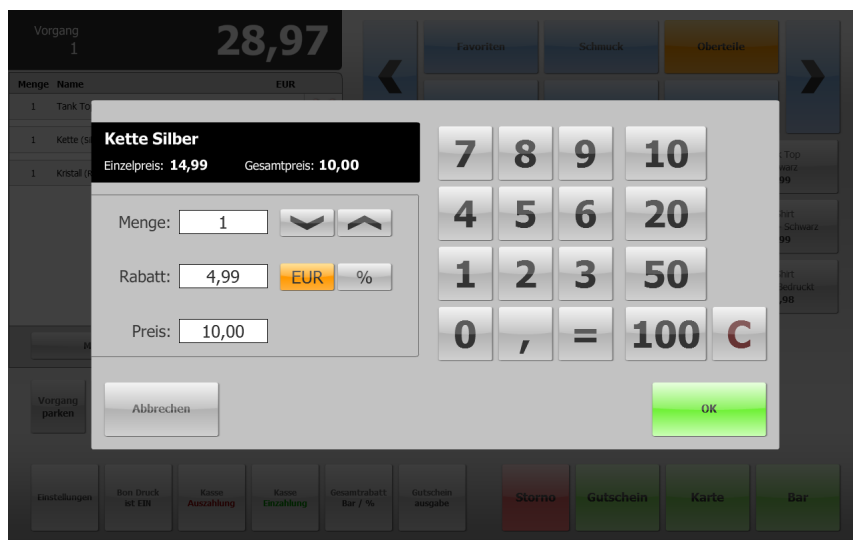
Vorgang
1

28,97

Favoriten
Schmuck
Oberteile

Menge Name EUR
1 Tank To
1 Kette (Si
1 Kristall (

Kette Silber
Einzelpreis: 14,99 Gesamtpreis: 10,00

Menge: 1
Rabatt: 4,99 EUR %
Preis: 10,00

7 8 9 10
4 5 6 20
1 2 3 50
0 , = 100 C

Abbrechen
OK

Vorgang parken

Einstellungen
Bon Druck ist EIN
Kasse Auszahlung
Kasse Einzahlung
Gesamtrabatt Bar / %
Gutschein ausgabe
Storno
Gutschein
Karte
Bar